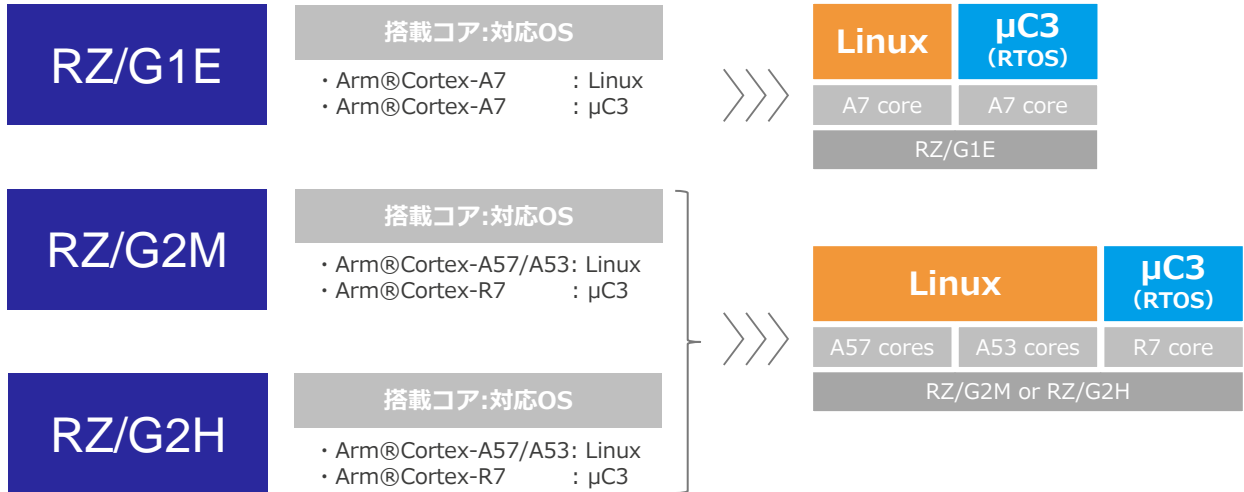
RZ/G1E

搭載コア:対応OS

・Arm®Cortex-A7 : Linux
・Arm®Cortex-A7 : µC3

Linux

µC3
(RTOS)

A7 core

A7 core

RZ/G1E

RZ/G2M

搭載コア:対応OS

・Arm®Cortex-A57/A53: Linux
・Arm®Cortex-R7 : µC3

RZ/G2H

搭載コア:対応OS

・Arm®Cortex-A57/A53: Linux
・Arm®Cortex-R7 : µC3

Linux

µC3
(RTOS)

A57 cores

A53 cores

R7 core

RZ/G2M or RZ/G2H